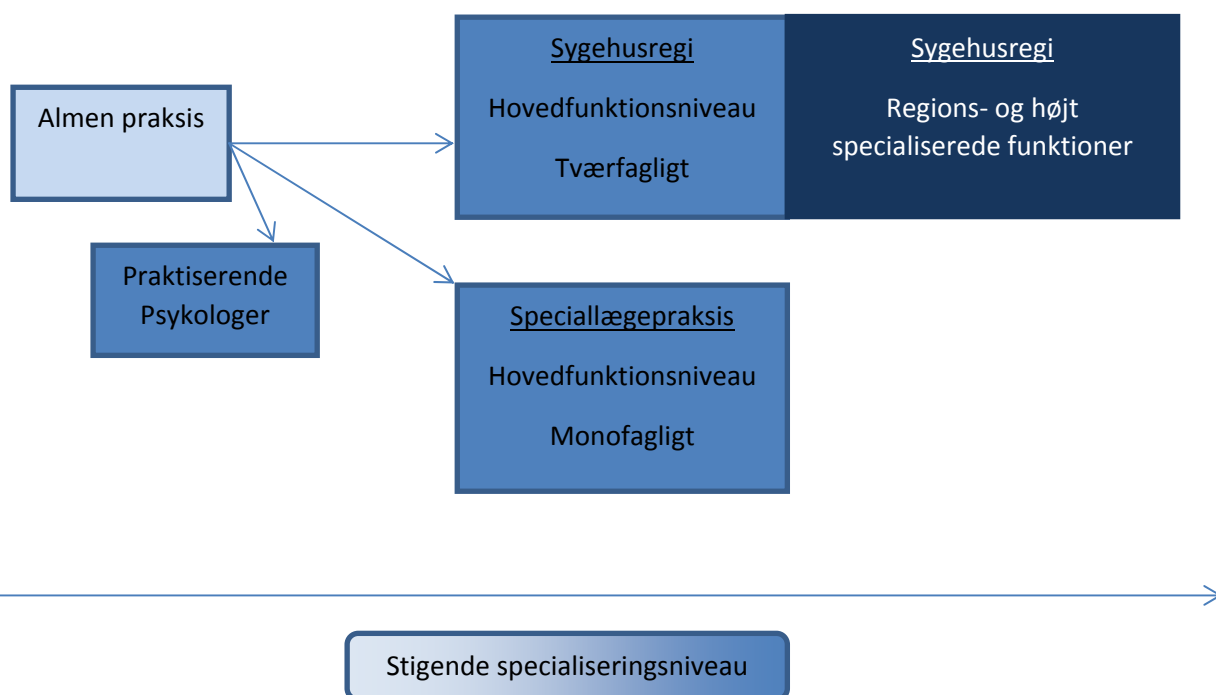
Almen praksis

Praktiserende Psykologer

Sygehusregi

Hovedfunktionsniveau

Tværfagligt

Sygehusregi

Regions- og højt specialiserede funktioner

Speciallægepraksis

Hovedfunktionsniveau

Monofagligt

Stigende specialiseringsniveau